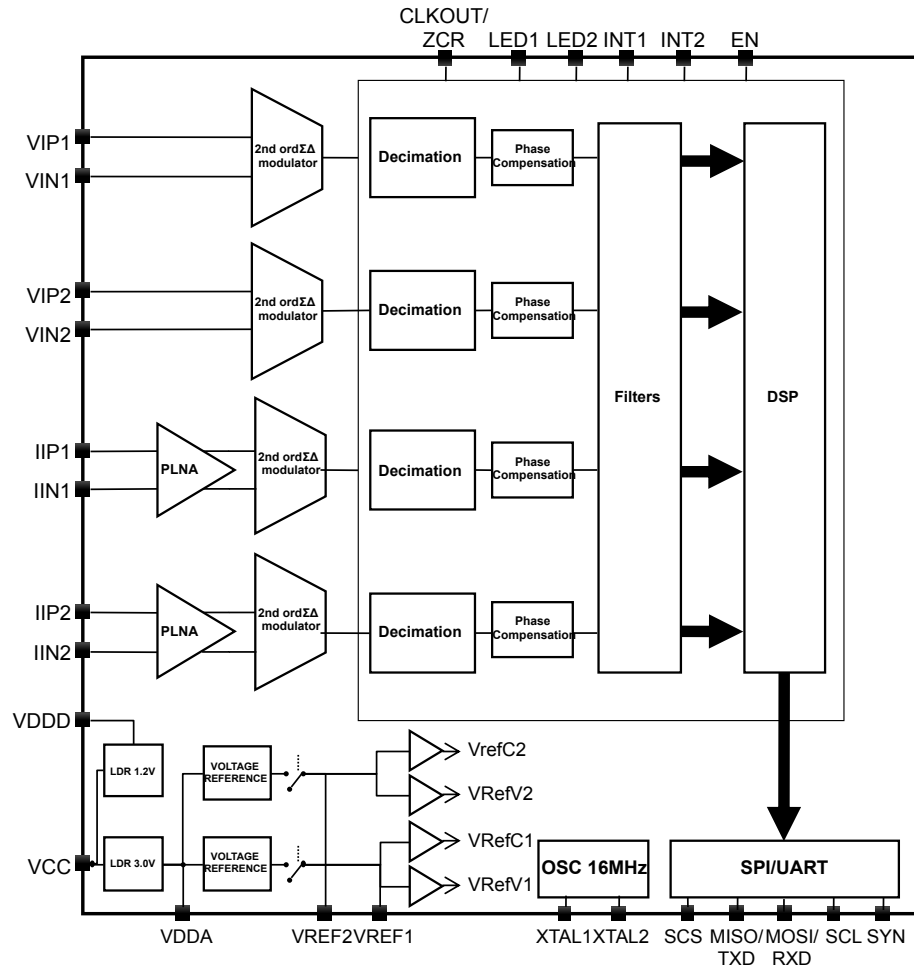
CLKOUT/ ZCR LED1 LED2 INT1 INT2 EN

VIP1
VIN1
2nd ordΣΔ modulator
Decimation
Phase Compensation

VIP2
VIN2
2nd ordΣΔ modulator
Decimation
Phase Compensation

Filters

DSP

IIP1
IIN1
PLNA
2nd ordΣΔ modulator
Decimation
Phase Compensation

IIP2
IIN2
PLNA
2nd ordΣΔ modulator
Decimation
Phase Compensation

VDDD
LDR 1.2V
VOLTAGE REFERENCE
VrefC2
VRefV2
VCC
LDR 3.0V
VOLTAGE REFERENCE
VRefC1
VRefV1
OSC 16MHz
SPI/UART

VDDA VREF2VREF1 XTAL1XTAL2 SCS MISO/ TXD MOSI/ RXD SCL SYN